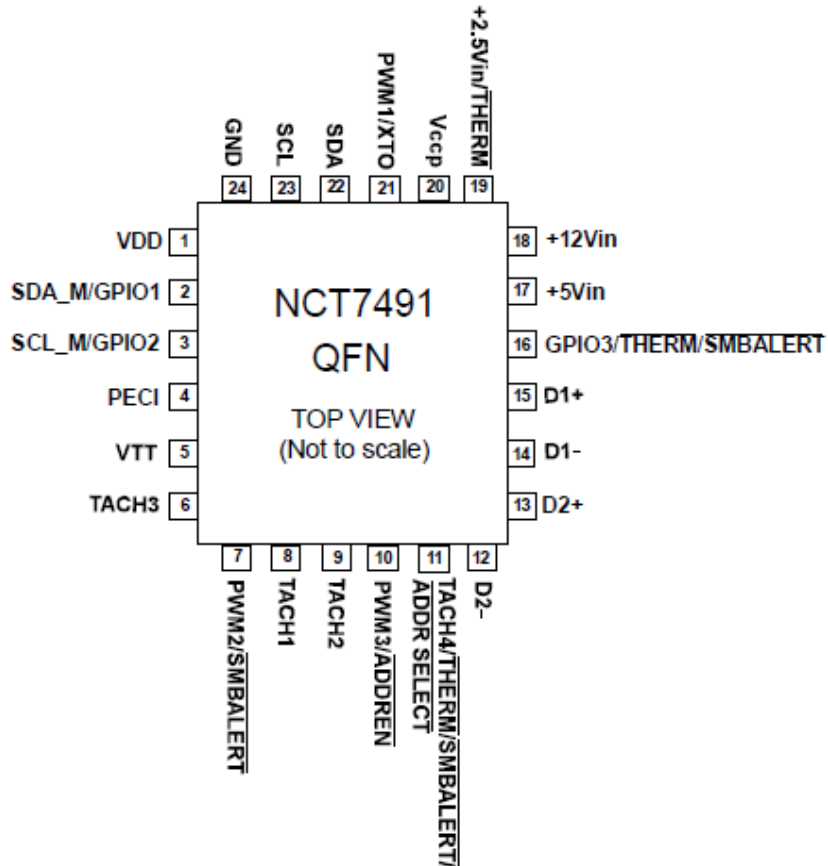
GND 24
SCL 23
SDA 22
PWM1/XTO 21
Vccp 20
+2.5Vin/$\overline{THERM}$ 19

VDD 1
SDA_M/GPIO1 2
SCL_M/GPIO2 3
PECI 4
VTT 5
TACH3 6

NCT7491
QFN
TOP VIEW
(Not to scale)

18 +12Vin
17 +5Vin
16 GPIO3/$\overline{THERM}$/$\overline{SMBALERT}$
15 D1+
14 D1-
13 D2+

7 PWM2/$\overline{SMBALERT}$
8 TACH1
9 TACH2
10 PWM3/$\overline{ADDREN}$
11 TACH4/$\overline{THERM}$/$\overline{SMBALERT}$/ ADDR SELECT
12 D2-